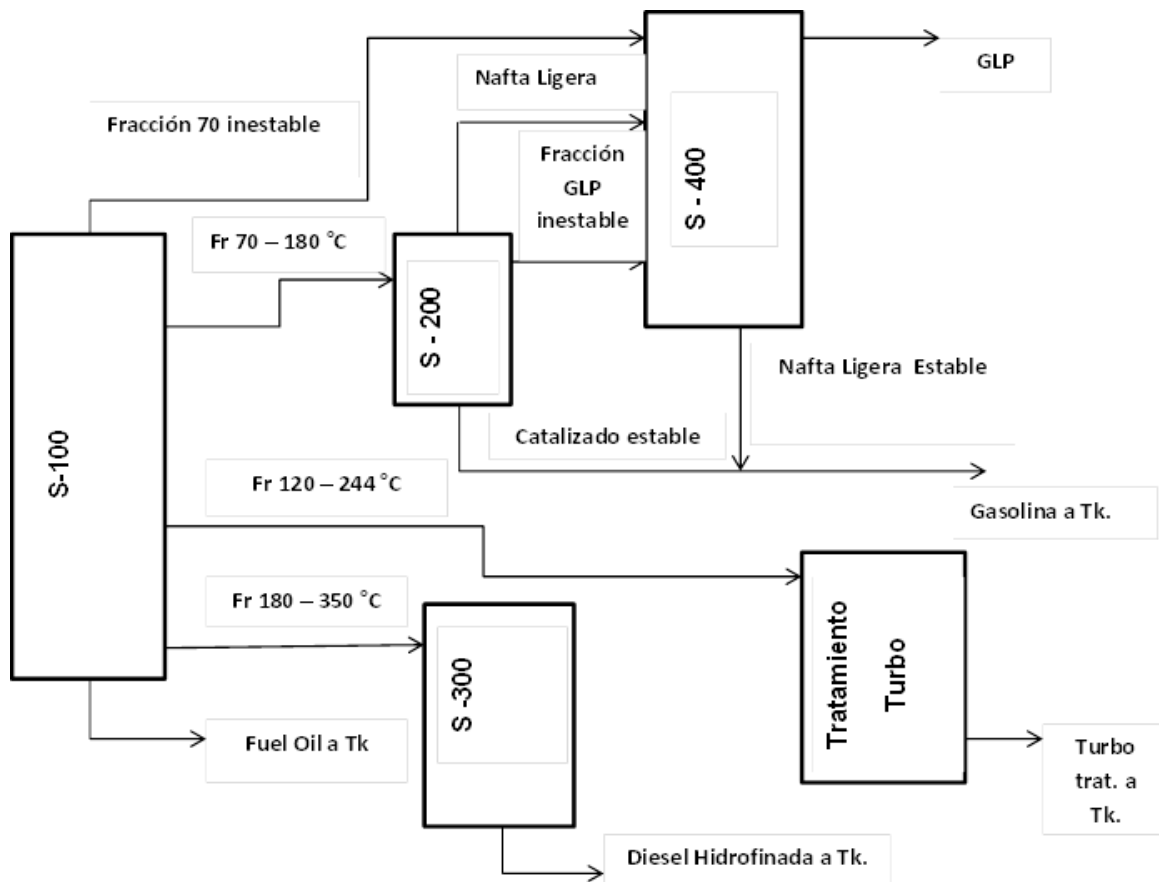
GLP

Nafta Ligera

Fracción 70 inestable

Fracción GLP inestable

S - 400

Fr 70 – 180 °C

S - 200

S-100

Nafta Ligera Estable

Catalizado estable

Fr 120 – 244 °C

Gasolina a Tk.

Fr 180 – 350 °C

S -300

Tratamiento Turbo

Fuel Oil a Tk

Turbo trat. a Tk.

Diesel Hidrofinada a Tk.